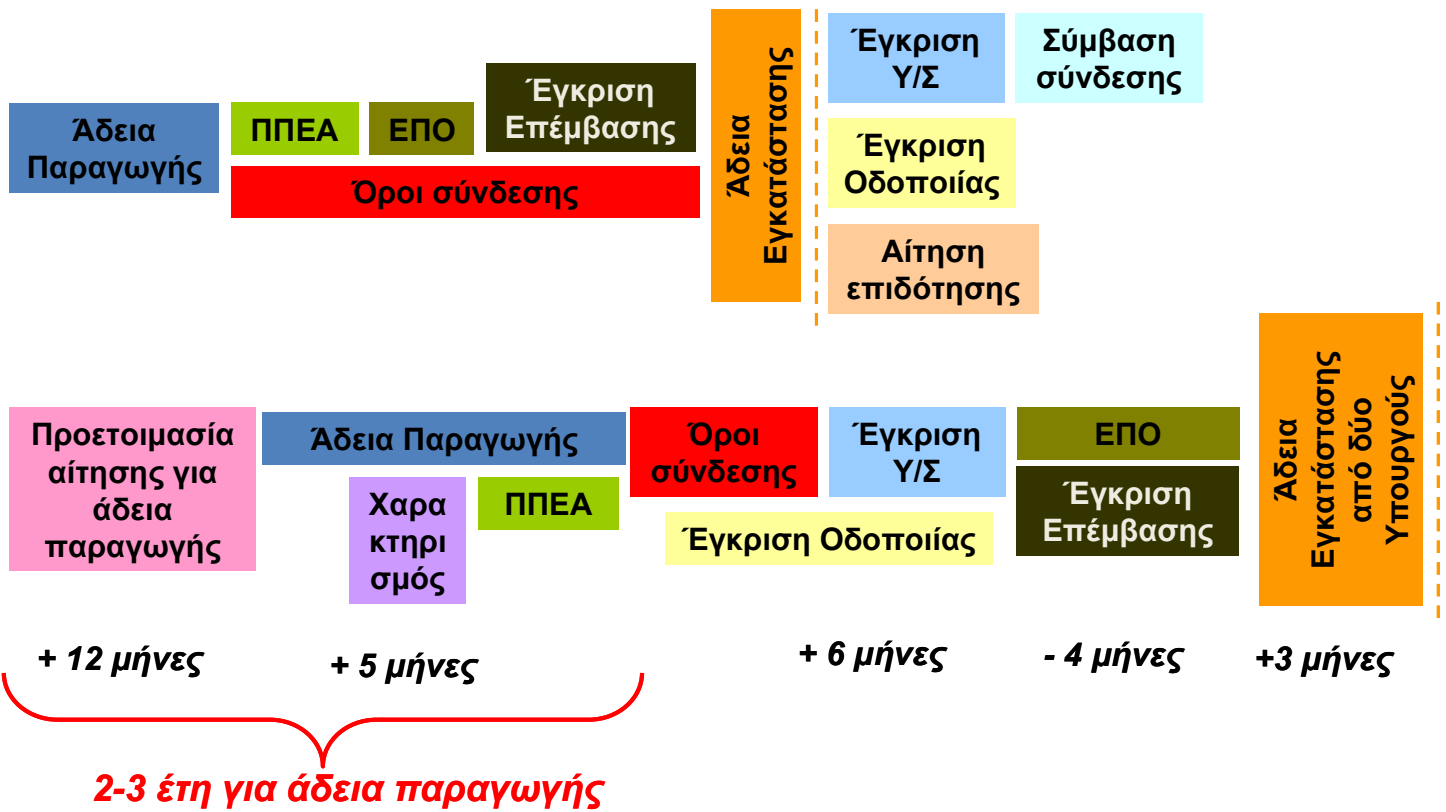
Άδεια Παραγωγής

ΠΠΕΑ

ΕΠΟ

Έγκριση Επέμβασης

Όροι σύνδεσης

Άδεια Εγκατάστασης

Έγκριση Υ/Σ

Σύμβαση σύνδεσης

Έγκριση Οδοποιίας

Αίτηση επιδότησης

Προετοιμασία αίτησης για άδεια παραγωγής

Άδεια Παραγωγής

Χαρα κτηρι σμός

ΠΠΕΑ

Όροι σύνδεσης

Έγκριση Υ/Σ

Έγκριση Οδοποιίας

ΕΠΟ

Έγκριση Επέμβασης

Άδεια Εγκατάστασης από δύο Υπουργούς

+ 12 μήνες

+ 5 μήνες

+ 6 μήνες

- 4 μήνες

+3 μήνες

2-3 έτη για άδεια παραγωγής